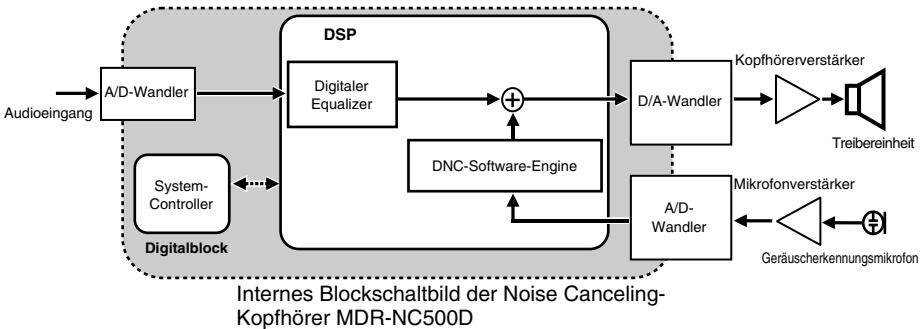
DSP

A/D-Wandler

Audioeingang

Digitaler Equalizer

D/A-Wandler

Kopfhörerverstärker

Treibereinheit

DNC-Software-Engine

System-Controller

Digitalblock

Mikrofonverstärker

A/D-Wandler

Geräuscherkennungsmikrofon

Internes Blockschaltbild der Noise Canceling-Kopfhörer MDR-NC500D